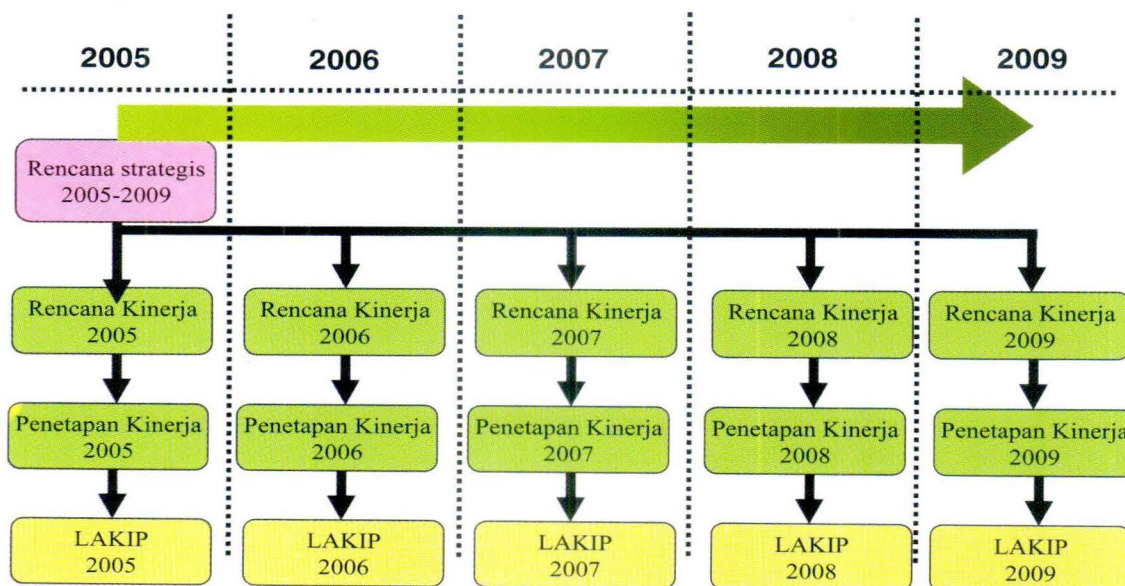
2005

2006

2007

2008

2009

Rencana strategis 2005-2009

Rencana Kinerja 2005

Penetapan Kinerja 2005

LAKIP 2005

Rencana Kinerja 2006

Penetapan Kinerja 2006

LAKIP 2006

Rencana Kinerja 2007

Penetapan Kinerja 2007

LAKIP 2007

Rencana Kinerja 2008

Penetapan Kinerja 2008

LAKIP 2008

Rencana Kinerja 2009

Penetapan Kinerja 2009

LAKIP 2009